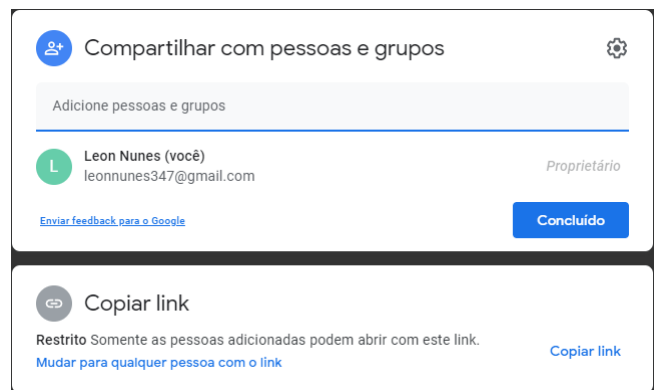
Compartilhar com pessoas e grupos

Adicione pessoas e grupos

L

Leon Nunes (você)
leonnunes347@gmail.com

Proprietário

Enviar feedback para o Google

Concluído

Copiar link

Restrito Somente as pessoas adicionadas podem abrir com este link.
Mudar para qualquer pessoa com o link

Copiar link